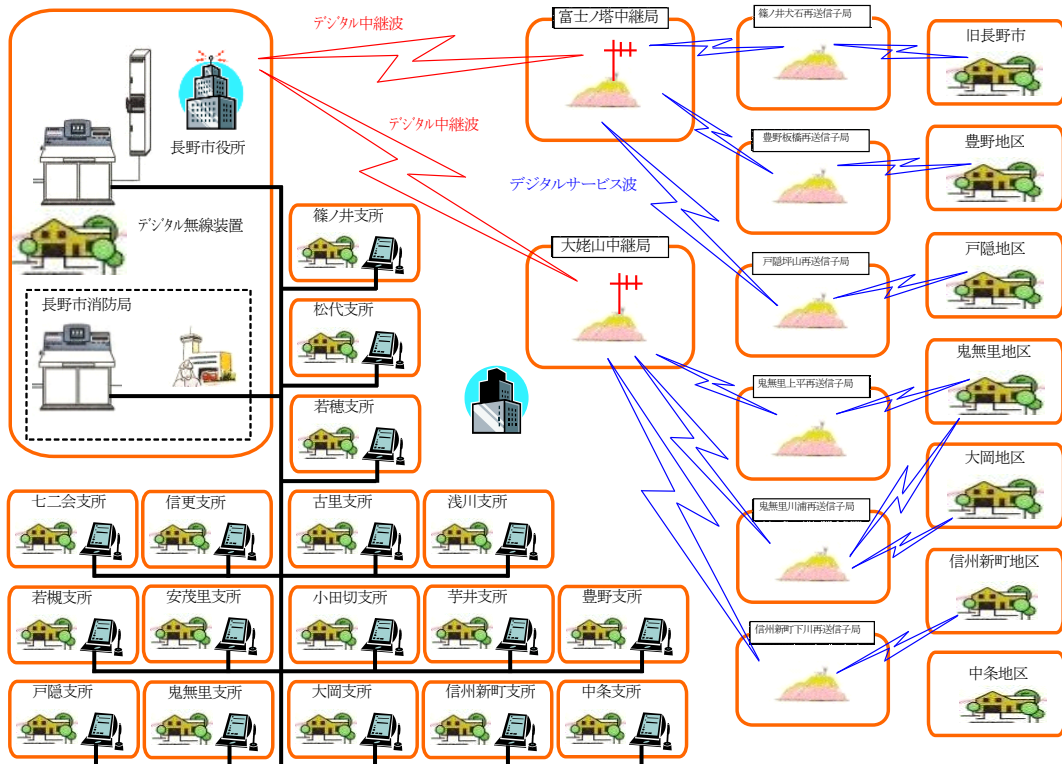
デジタル中継波

長野市役所

デジタル無線装置

長野市消防局

デジタル中継波

デジタルサービス波

富士ノ塔中継局

大姥山中継局

篠ノ井大石再送信子局

豊野板橋再送信子局

戸隠坪山再送信子局

鬼無里上平再送信子局

鬼無里川浦再送信子局

信州新町下川再送信子局

旧長野市

豊野地区

戸隠地区

鬼無里地区

大岡地区

信州新町地区

中条地区

篠ノ井支所

松代支所

若穂支所

七二会支所

信更支所

古里支所

浅川支所

若槻支所

安茂里支所

小田切支所

芋井支所

豊野支所

戸隠支所

鬼無里支所

大岡支所

信州新町支所

中条支所